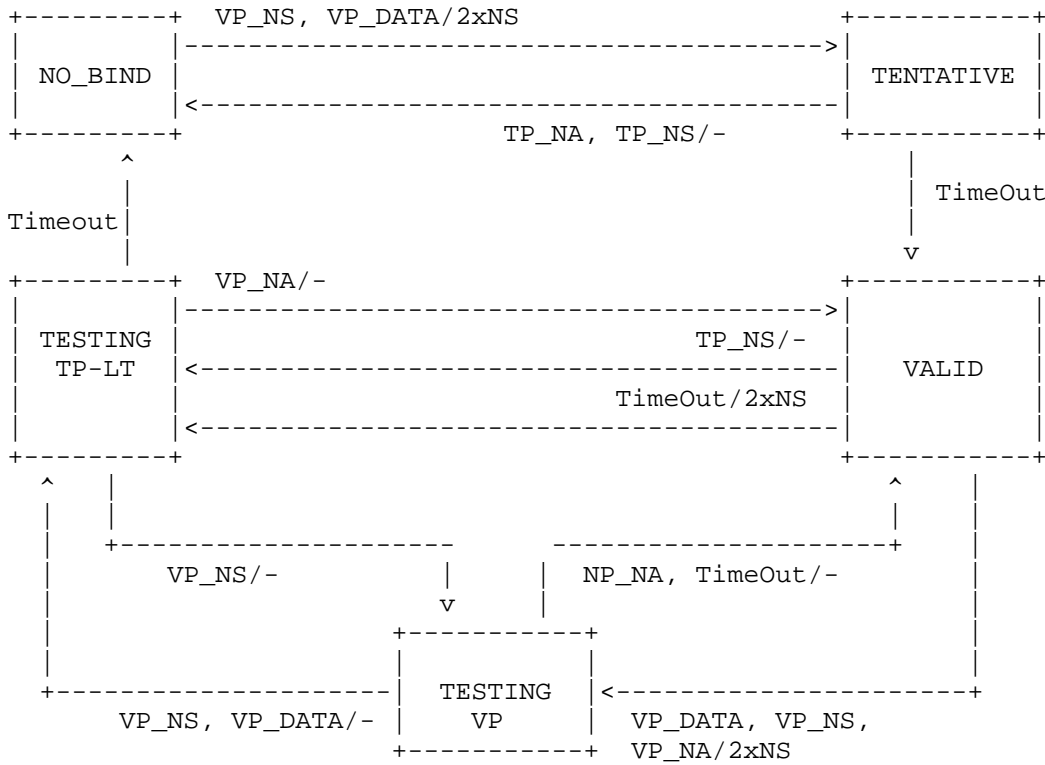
VP_NS, VP_DATA/2xNS

NO_BIND

TENTATIVE

TP_NA, TP_NS/-

Timeout

TimeOut

VP_NA/-

TESTING TP-LT

TP_NS/-

VALID

TimeOut/2xNS

VP_NS/-

NP_NA, TimeOut/-

TESTING VP

VP_NS, VP_DATA/-

VP_DATA, VP_NS, VP_NA/2xNS